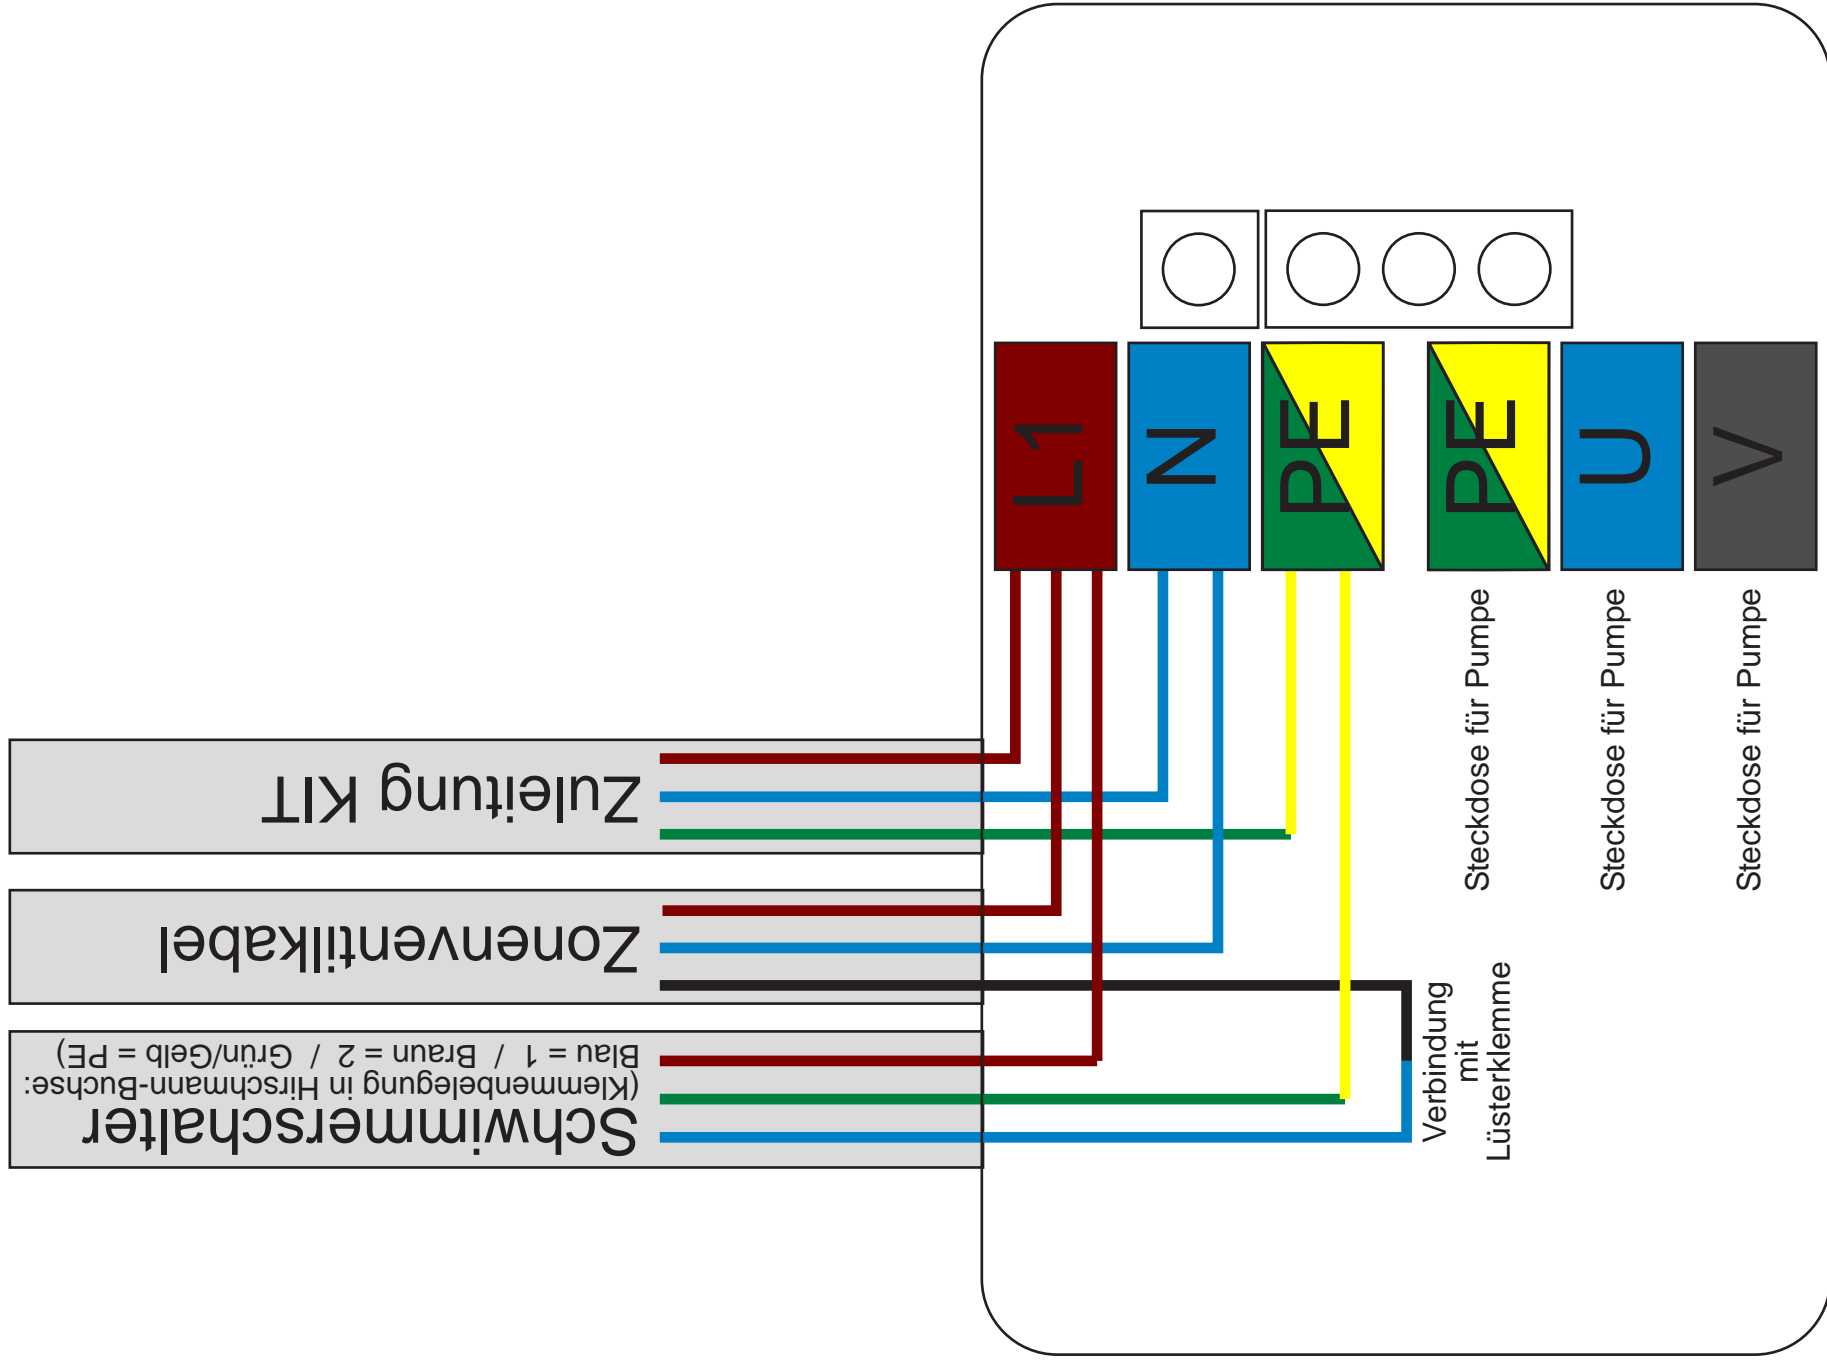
L1

N

PE

PE

U

V

Steckdose für Pumpe

Steckdose für Pumpe

Steckdose für Pumpe

Zuleitung KIT

Zonenventilkabel

Schwimmerschalter
(Klemmenbelegung in Hirschmann-Buchse:
Blau = 1 / Braun = 2 / Grün/Gelb = PE)

Verbindung mit Lüsterklemme